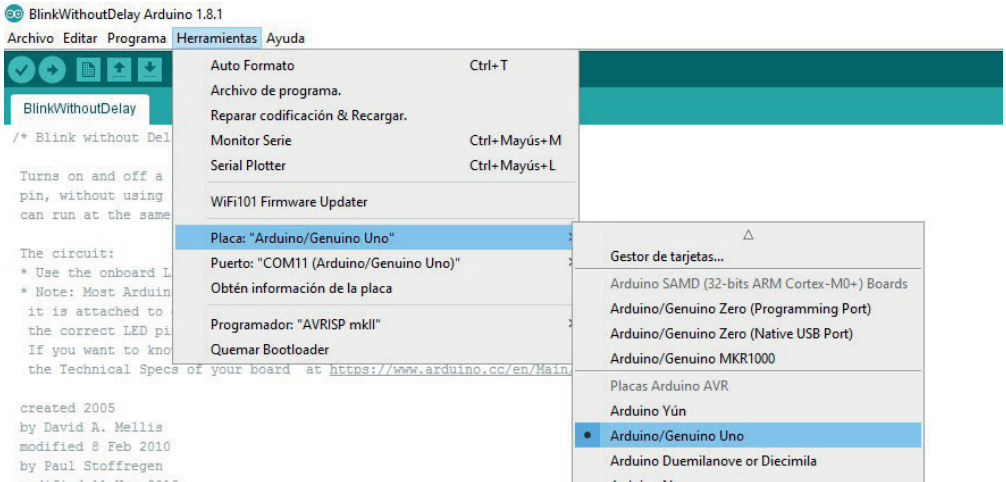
BlinkWithoutDelay Arduino 1.8.1
Archivo Editar Programa Herramientas Ayuda

BlinkWithoutDelay

/* Blink without Del

Turns on and off a
pin, without using
can run at the same

The circuit:
* Use the onboard L
* Note: Most Arduin
it is attached to
the correct LED pi
If you want to kno
the Technical Specs of your board at https://www.arduino.cc/en/Main/

created 2005
by David A. Mellis
modified 8 Feb 2010
by Paul Stoffregen

Auto Formato Ctrl+T
Archivo de programa.
Reparar codificación & Recargar.
Monitor Serie Ctrl+Mayús+M
Serial Plotter Ctrl+Mayús+L
WiFi101 Firmware Updater
Placa: "Arduino/Genuino Uno"
Puerto: "COM11 (Arduino/Genuino Uno)"
Obtén información de la placa
Programador: "AVRISP mkII"
Quemar Bootloader

△
Gestor de tarjetas...
Arduino SAMD (32-bits ARM Cortex-M0+) Boards
Arduino/Genuino Zero (Programming Port)
Arduino/Genuino Zero (Native USB Port)
Arduino/Genuino MKR1000
Placas Arduino AVR
Arduino Yún
Arduino/Genuino Uno
Arduino Duemilanove or Diecimila